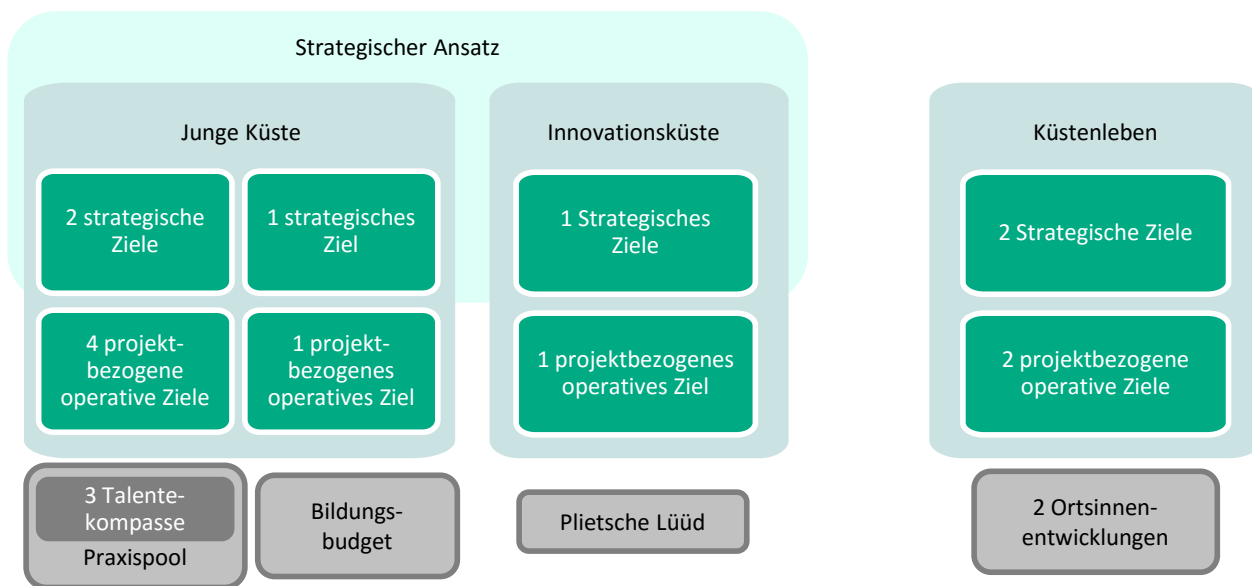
Strategischer Ansatz

Junge Küste

2 strategische Ziele

1 strategisches Ziel

4 projektbezogene operative Ziele

1 projektbezogenes operatives Ziel

Innovationsküste

1 Strategisches Ziele

1 projektbezogenes operatives Ziel

Küstenleben

2 Strategische Ziele

2 projektbezogene operative Ziele

3 Talentekompasse

Praxispool

Bildungsbudget

Plietsche Lüüd

2 Ortsinnenentwicklungen